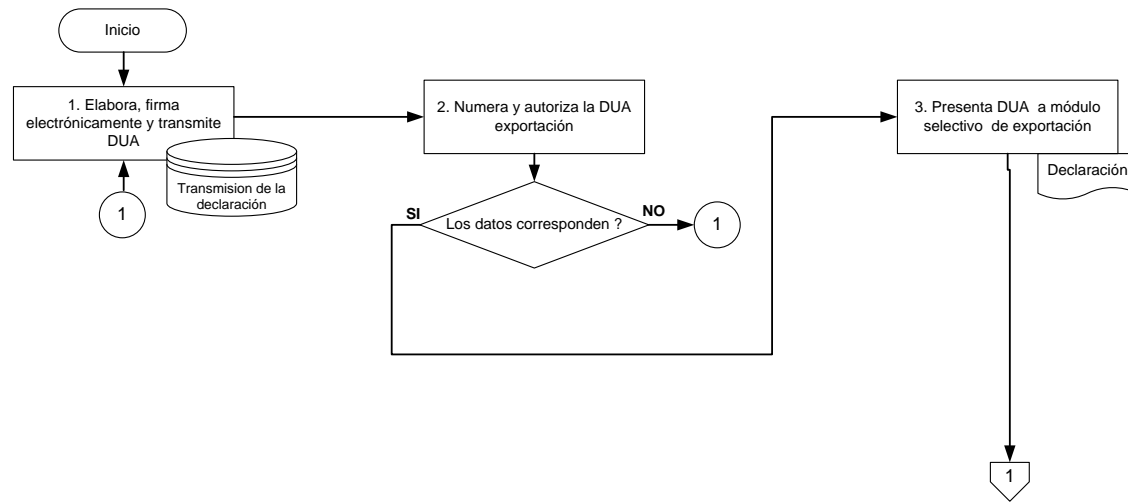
Inicio

1. Elabora, firma electrónicamente y transmite DUA

Transmision de la declaración

1

2. Numera y autoriza la DUA exportación

SI

Los datos corresponden ?

NO

1

3. Presenta DUA a módulo selectivo de exportación

Declaración

1